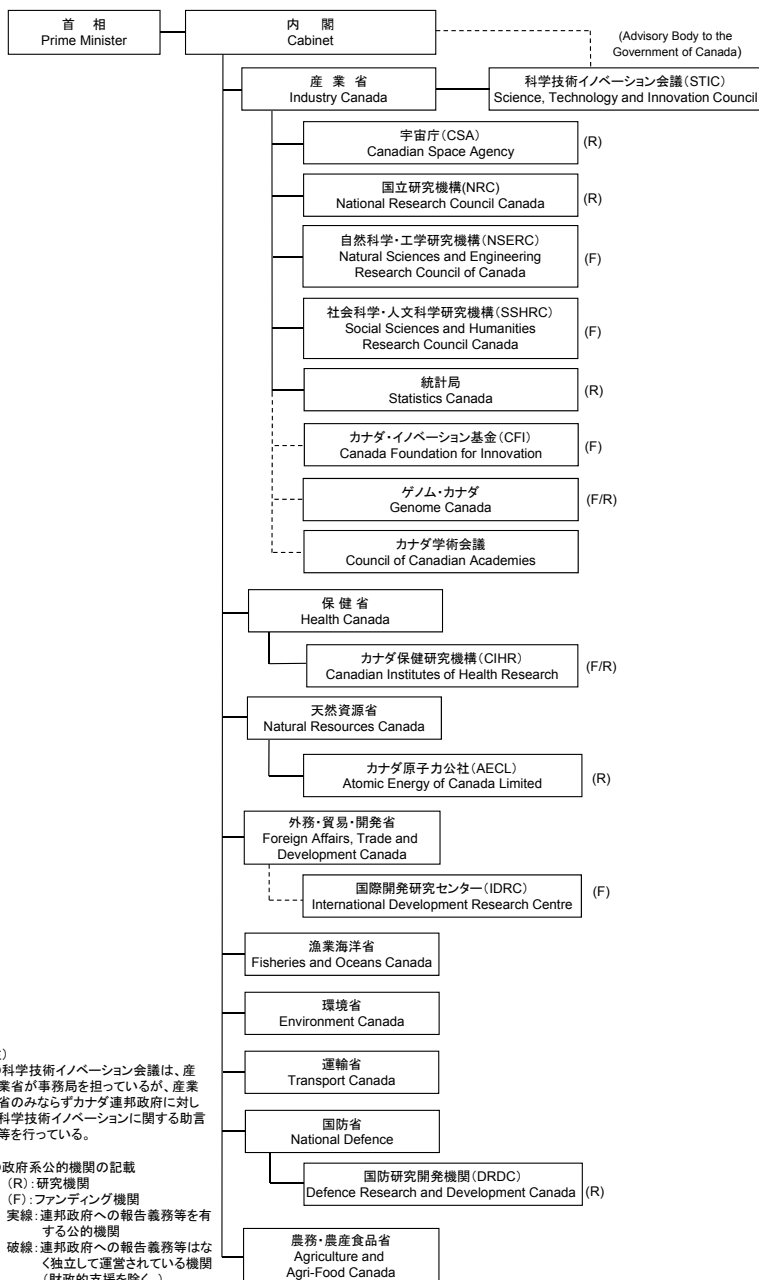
首　相
Prime Minister

内　閣
Cabinet

(Advisory Body to the Government of Canada)

産 業 省
Industry Canada

科学技術イノベーション会議（STIC）
Science, Technology and Innovation Council

宇宙庁（CSA）
Canadian Space Agency
(R)

国立研究機構(NRC)
National Research Council Canada
(R)

自然科学・工学研究機構（NSERC）
Natural Sciences and Engineering Research Council of Canada
(F)

社会科学・人文科学研究機構（SSHRC）
Social Sciences and Humanities Research Council Canada
(F)

統計局
Statistics Canada
(R)

カナダ・イノベーション基金（CFI）
Canada Foundation for Innovation
(F)

ゲノム・カナダ
Genome Canada
(F/R)

カナダ学術会議
Council of Canadian Academies

保 健 省
Health Canada

カナダ保健研究機構（CIHR）
Canadian Institutes of Health Research
(F/R)

天然資源省
Natural Resources Canada

カナダ原子力公社（AECL）
Atomic Energy of Canada Limited
(R)

外務・貿易・開発省
Foreign Affairs, Trade and Development Canada

国際開発研究センター（IDRC）
International Development Research Centre
(F)

漁業海洋省
Fisheries and Oceans Canada

環境省
Environment Canada

運輸省
Transport Canada

国防省
National Defence

国防研究開発機関（DRDC）
Defence Research and Development Canada
(R)

農務・農産食品省
Agriculture and Agri-Food Canada

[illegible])
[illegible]科学技術イノベーション会議は、産業省が事務局を担っているが、産業省のみならずカナダ連邦政府に対し科学技術イノベーションに関する助言等を行っている。

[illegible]政府系公的機関の記載
(R)：研究機関
(F)：ファンディング機関
実線：連邦政府への報告義務等を有する公的機関
破線：連邦政府への報告義務等はなく独立して運営されている機関（財政的支援を除く。）